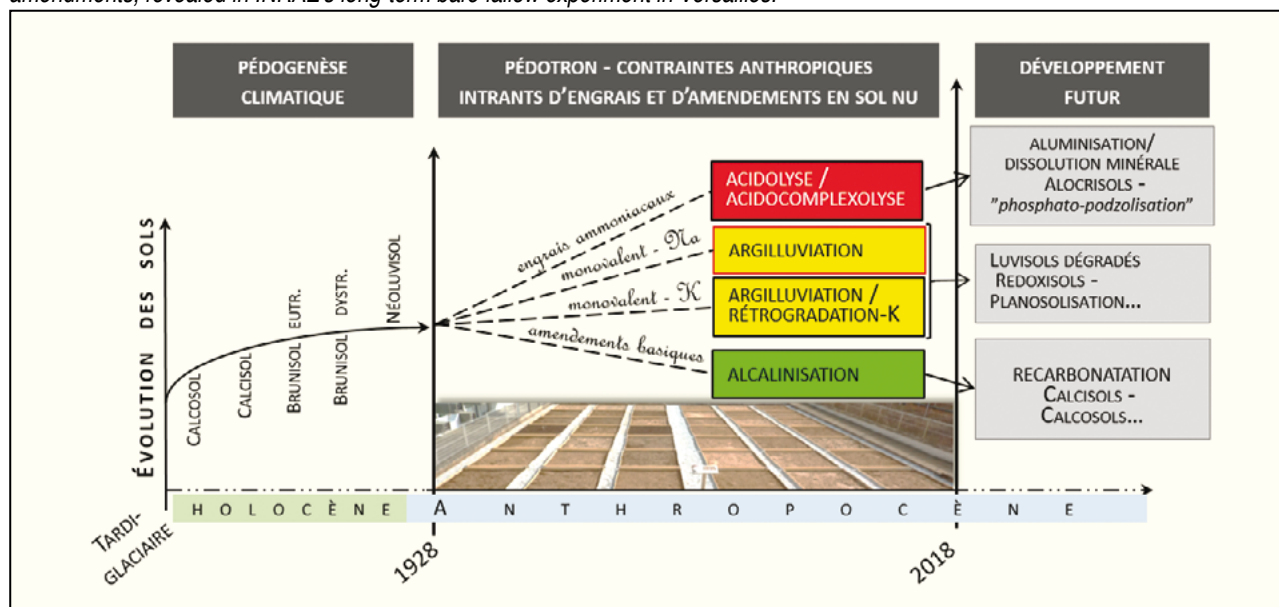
amendments, revealed in INRAE's long-term bare fallow experiment in Versailles.

PÉDOGENÈSE CLIMATIQUE

PÉDOTRON - CONTRAINTES ANTHROPIQUES INTRANTS D'ENGRAIS ET D'AMENDEMENTS EN SOL NU

DÉVELOPPEMENT FUTUR

ÉVOLUTION DES SOLS

CALCOSOL
CALCISOL
BRUNISOL EUTR.
BRUNISOL DYSTR.
NÉOLUVISOL

engrais ammoniacaux
monovalent - Na
monovalent - K
amendements basiques

ACIDOLYSE / ACIDOCOMPLEXOLYSE
ARGILLUVIATION
ARGILLUVIATION / RÉTROGRADATION-K
ALCALINISATION

ALUMINISATION/ DISSOLUTION MINÉRALE ALOCRISOLS - "phosphato-podzolisation"

LUVISOLS DÉGRADÉS REDOXISOLS - PLANOSOLISATION...

RECARBONATATION CALCISOLS - CALCOSOLS...

TARDI-GLACIAIRE
H O L O C È N E
A N T H R O P O C È N E
1928
2018